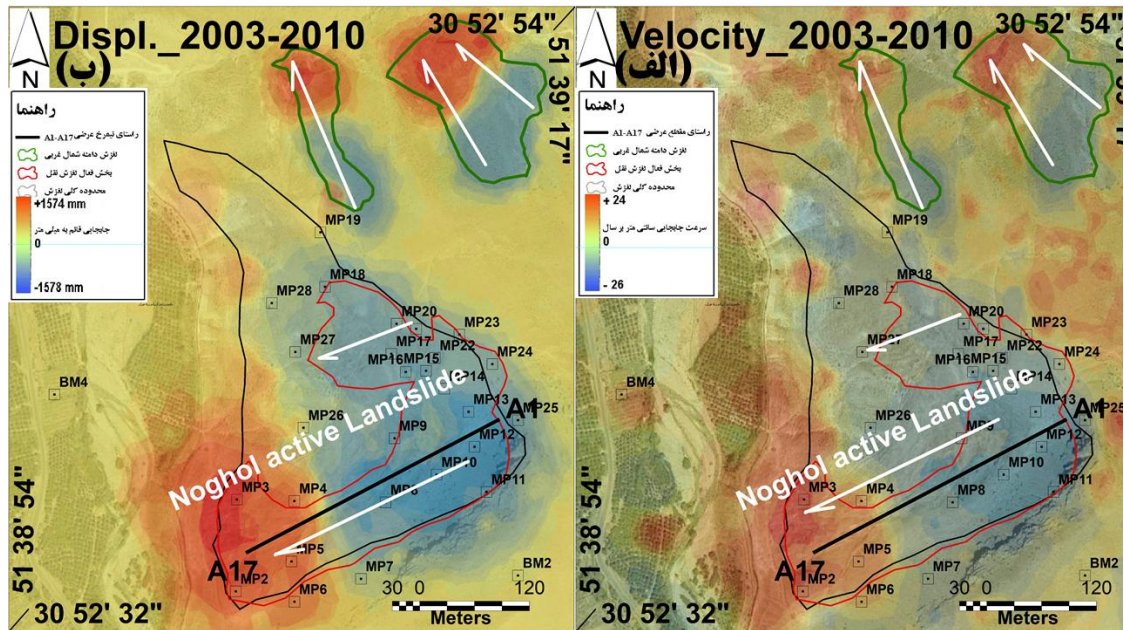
N
Displ._2003-2010
(ب)
30 52' 54"
51 39' 17"
راهنما
راستای نیمرخ عرضی A1-A17
لغزش دامنه شمال غربی
بخش فعال لغزش نقل
محدوده کلی لغزش
+1574 mm
جابجایی قائم به میلی متر
0
-1578 mm
MP19
MP18
MP28
MP20
MP23
MP27
MP17
MP22
MP16
MP15
MP24
MP14
BM4
Noghol active Landslide
MP13
A1
MP25
MP26
MP9
MP12
MP10
MP3
MP4
MP8
MP11
MP5
A17
MP2
MP7
BM2
MP6
51 38' 54"
30 52' 32"
30 0 120
Meters

N
Velocity_2003-2010
(الف)
30 52' 54"
راهنما
راستای مقطع عرضی A1-A17
لغزش دامنه شمال غربی
بخش فعال لغزش نقل
محدوده کلی لغزش
+ 24
سرعت جابجایی سانتی متر بر سال
0
- 26
MP19
MP18
MP28
MP20
MP23
MP27
MP17
MP22
MP16
MP15
MP24
MP14
BM4
Noghol active Landslide
MP13
A1
MP25
MP26
MP9
MP12
MP10
MP3
MP4
MP8
MP11
MP5
A17
MP2
MP7
BM2
MP6
51 38' 54"
30 52' 32"
30 0 120
Meters